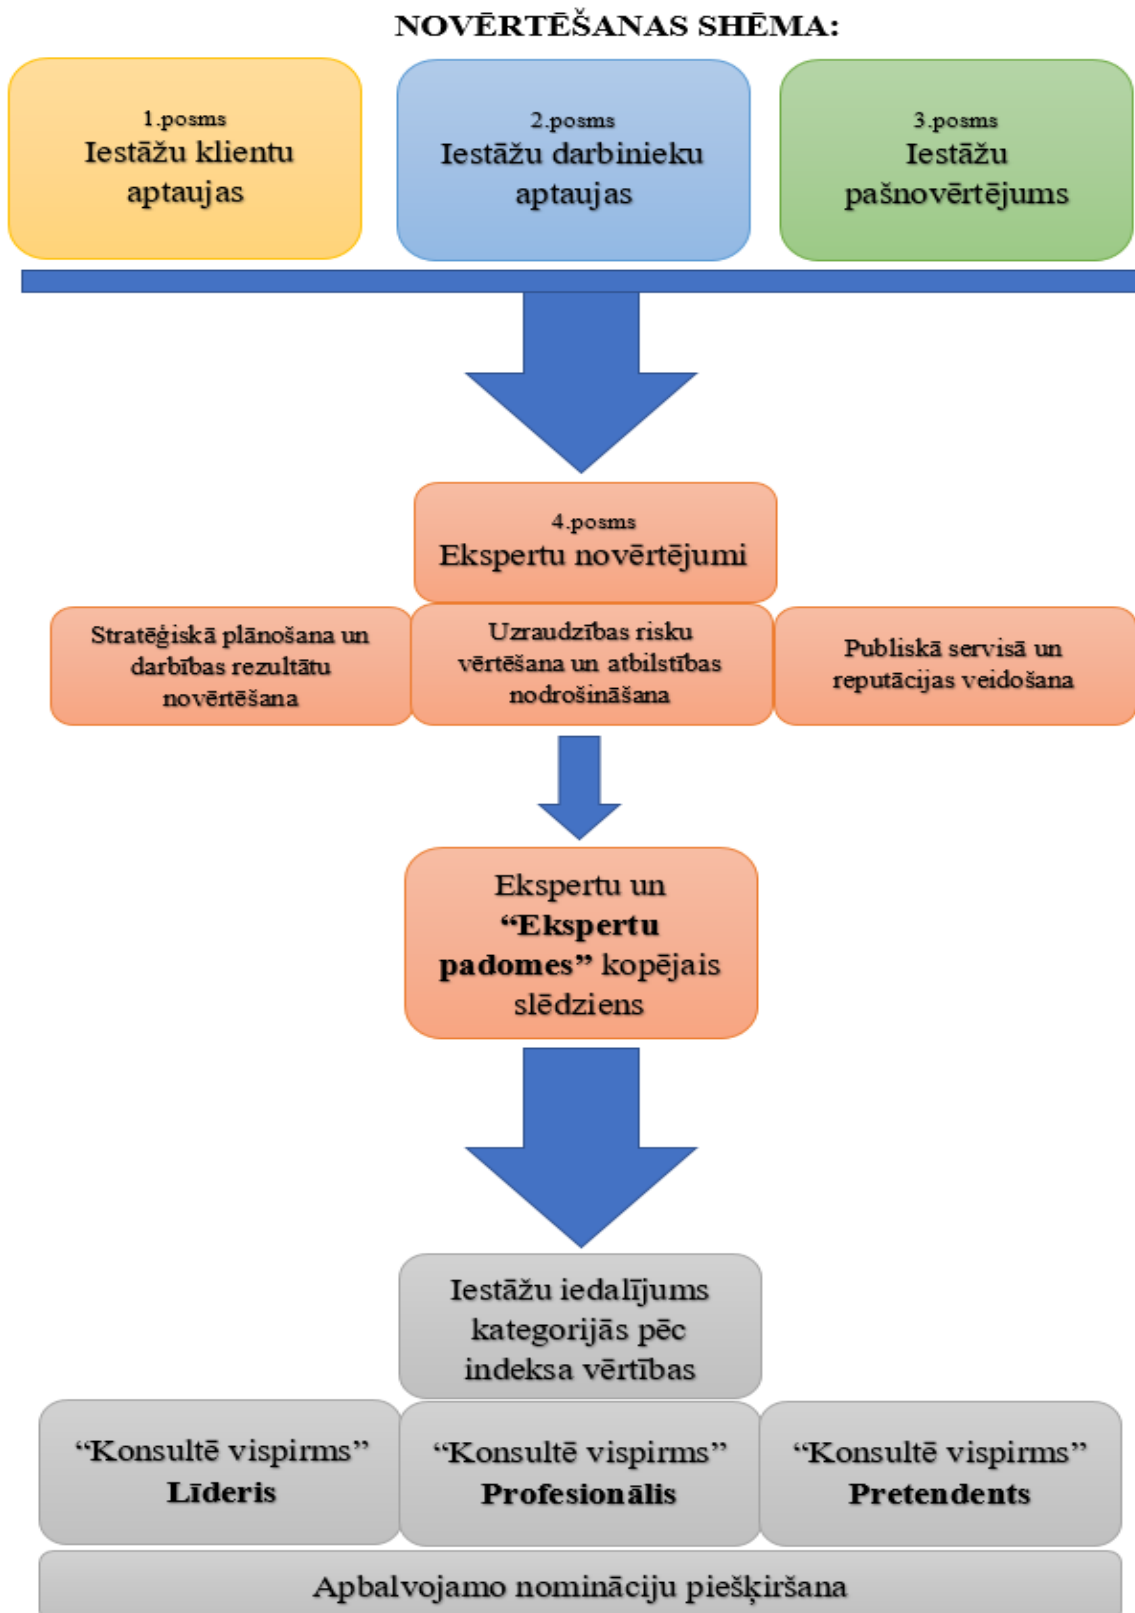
NOVĒRTĒŠANAS SHĒMA:

1.posms
Iestāžu klientu aptaujas

2.posms
Iestāžu darbinieku aptaujas

3.posms
Iestāžu pašnovērtējums

4.posms
Ekspertu novērtējumi

Stratēģiskā plānošana un darbības rezultātu novērtēšana

Uzraudzības risku vērtēšana un atbilstības nodrošināšana

Publiskā servisā un reputācijas veidošana

Ekspertu un **"Ekspertu padomes"** kopējais slēdziens

Iestāžu iedalījums kategorijās pēc indeksa vērtības

"Konsultē vispirms" **Līderis**

"Konsultē vispirms" **Profesionālis**

"Konsultē vispirms" **Pretendents**

Apbalvojamo nomināciju piešķiršana